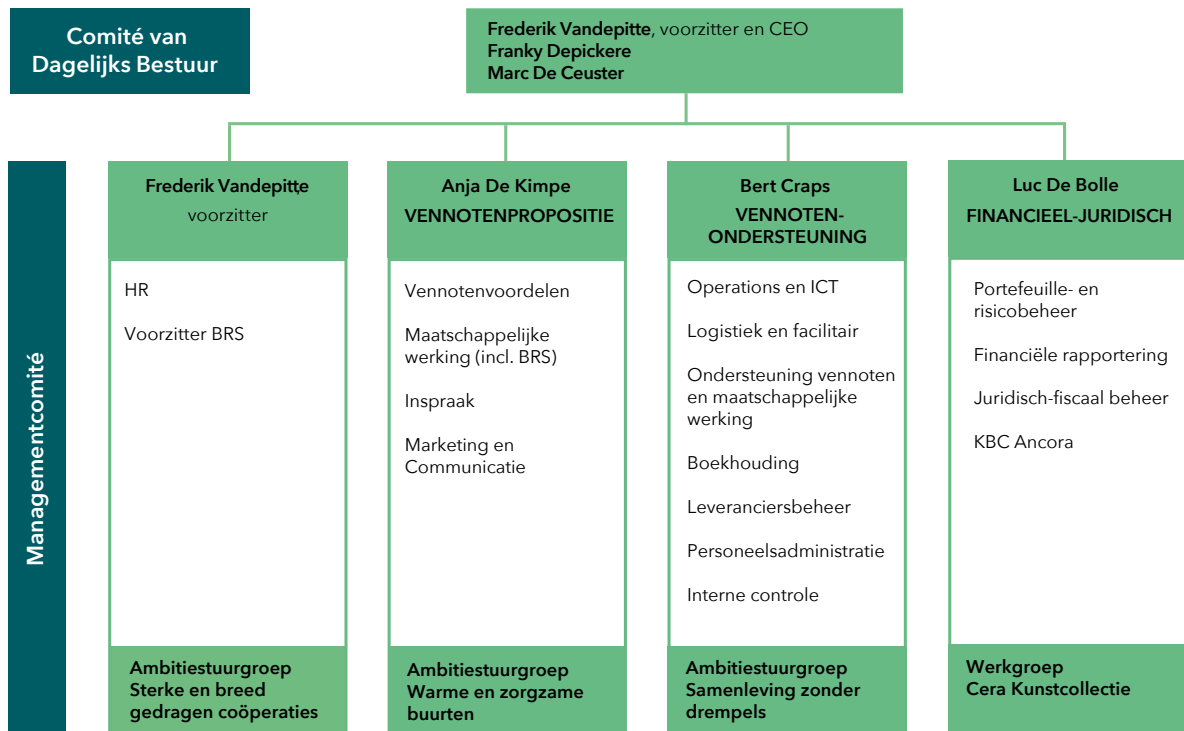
Comité van Dagelijks Bestuur

Frederik Vandepitte, voorzitter en CEO
Franky Depickere
Marc De Ceuster

Managementcomité

Frederik Vandepitte
voorzitter

HR

Voorzitter BRS

Ambitiestuurgroep Sterke en breed gedragen coöperaties

Anja De Kimpe
VENNOTENPROPOSITIE

Vennotenvoordelen

Maatschappelijke werking (incl. BRS)

Inspraak

Marketing en Communicatie

Ambitiestuurgroep Warme en zorgzame buurten

Bert Craps
VENNOTEN-ONDERSTEUNING

Operations en ICT

Logistiek en facilitair

Ondersteuning vennoten en maatschappelijke werking

Boekhouding

Leveranciersbeheer

Personeelsadministratie

Interne controle

Ambitiestuurgroep Samenleving zonder drempels

Luc De Bolle
FINANCIEEL-JURIDISCH

Portefeuille- en risicobeheer

Financiële rapportering

Juridisch-fiscaal beheer

KBC Ancora

Werkgroep Cera Kunstcollectie